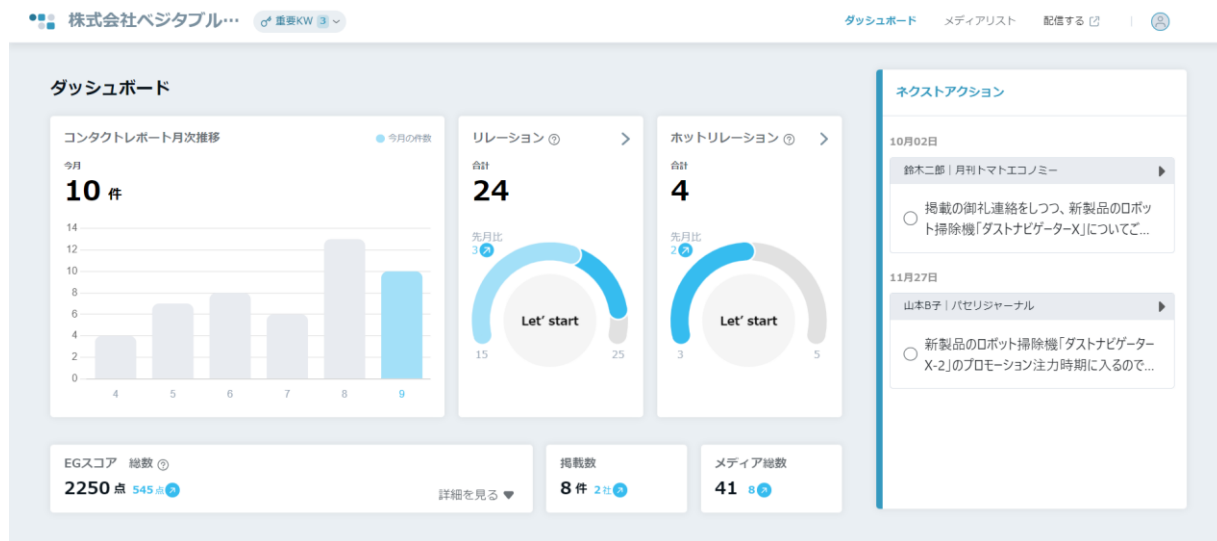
株式会社ベジタブル… 重要KW 3

ダッシュボード メディアリスト 配信する

ダッシュボード

コンタクトレポート月次推移 今月の件数

今月
10 件

| 14 |
| 12 |
| 10 |
| 8 |
| 6 |
| 4 |
| 2 |
| 0 |

4 5 6 7 8 9

リレーション ?
合計
24
先月比
3
Let' start
15 25

ホットリレーション ?
合計
4
先月比
2
Let' start
3 5

EGスコア 総数 ?
2250 点 545 点
詳細を見る

掲載数
8 件 2 社

メディア総数
41 8

ネクストアクション

10月02日
鈴木二郎｜月刊トマトエコノミー
掲載の御礼連絡をしつつ、新製品のロボット掃除機「ダストナビゲーターX」についてご…

11月27日
山本B子｜パセリジャーナル
新製品のロボット掃除機「ダストナビゲーターX-2」のプロモーション注力時期に入るので…